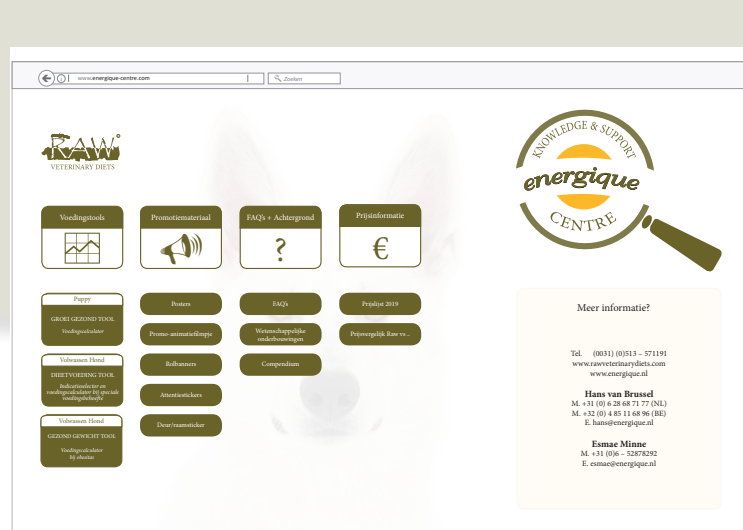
www.energique-centre.com

Zoeken

RAW
VETERINARY DIETS

KNOWLEDGE & SUPPORT
energique
CENTRE

Voedingstools

Promotiemateriaal

FAQ's + Achtergrond

?

Prijsinformatie

€

Puppy
GROEI GEZOND TOOL
Voedingscalculator

Volwassen Hond
DIEETVOEDING TOOL
Indicatiezoeker en voedingscalculator bij speciale voedingsbehoefte

Volwassen Hond
GEZOND GEWICHT TOOL
Voedingscalculator bij obesitas

Posters

Promo-animatiefilmpje

Rolbanners

Attentiestickers

Deur/raamsticker

FAQ's

Wetenschappelijke onderbouwingen

Compendium

Prijslijst 2019

Prijsvergelijk Raw vs...

Meer informatie?

Tel. (0031) (0)513 – 571191
www.rawveterinarydiets.com
www.energique.nl

Hans van Brussel
M. +31 (0) 6 28 68 71 77 (NL)
M. +32 (0) 4 85 11 68 96 (BE)
E. hans@energique.nl

Esmae Minne
M. +31 (0)6 – 52878292
E. esmae@energique.nl